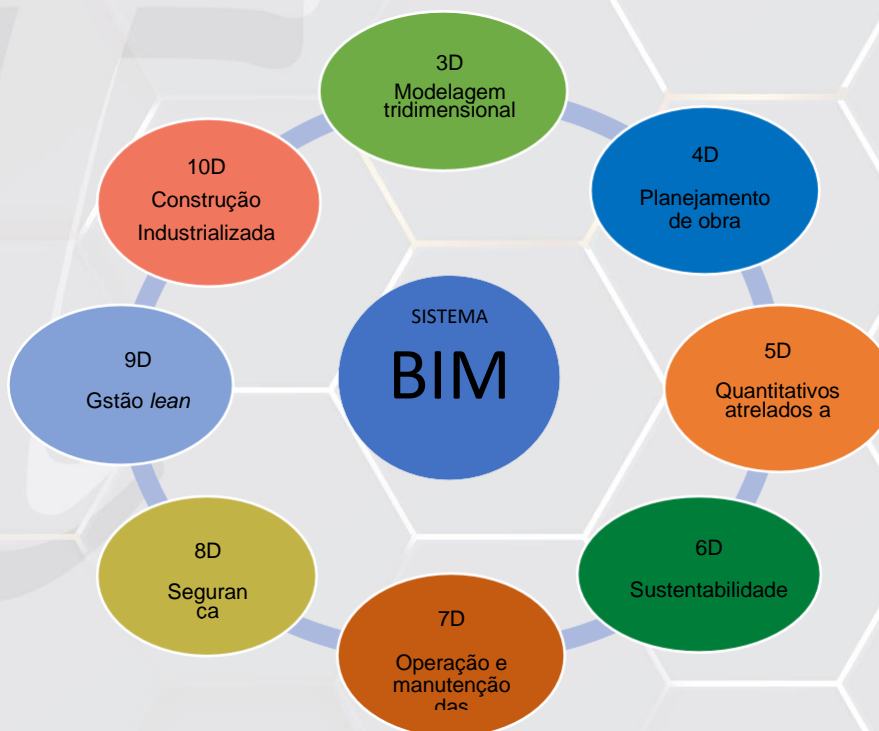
3D
Modelagem tridimensional

4D
Planejamento de obra

10D
Construção
Industrializada

SISTEMA
BIM

9D
Gstão *lean*

5D
Quantitativos atrelados a

6D
Sustentabilidade

8D
Seguran ca

7D
Operação e manutenção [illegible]